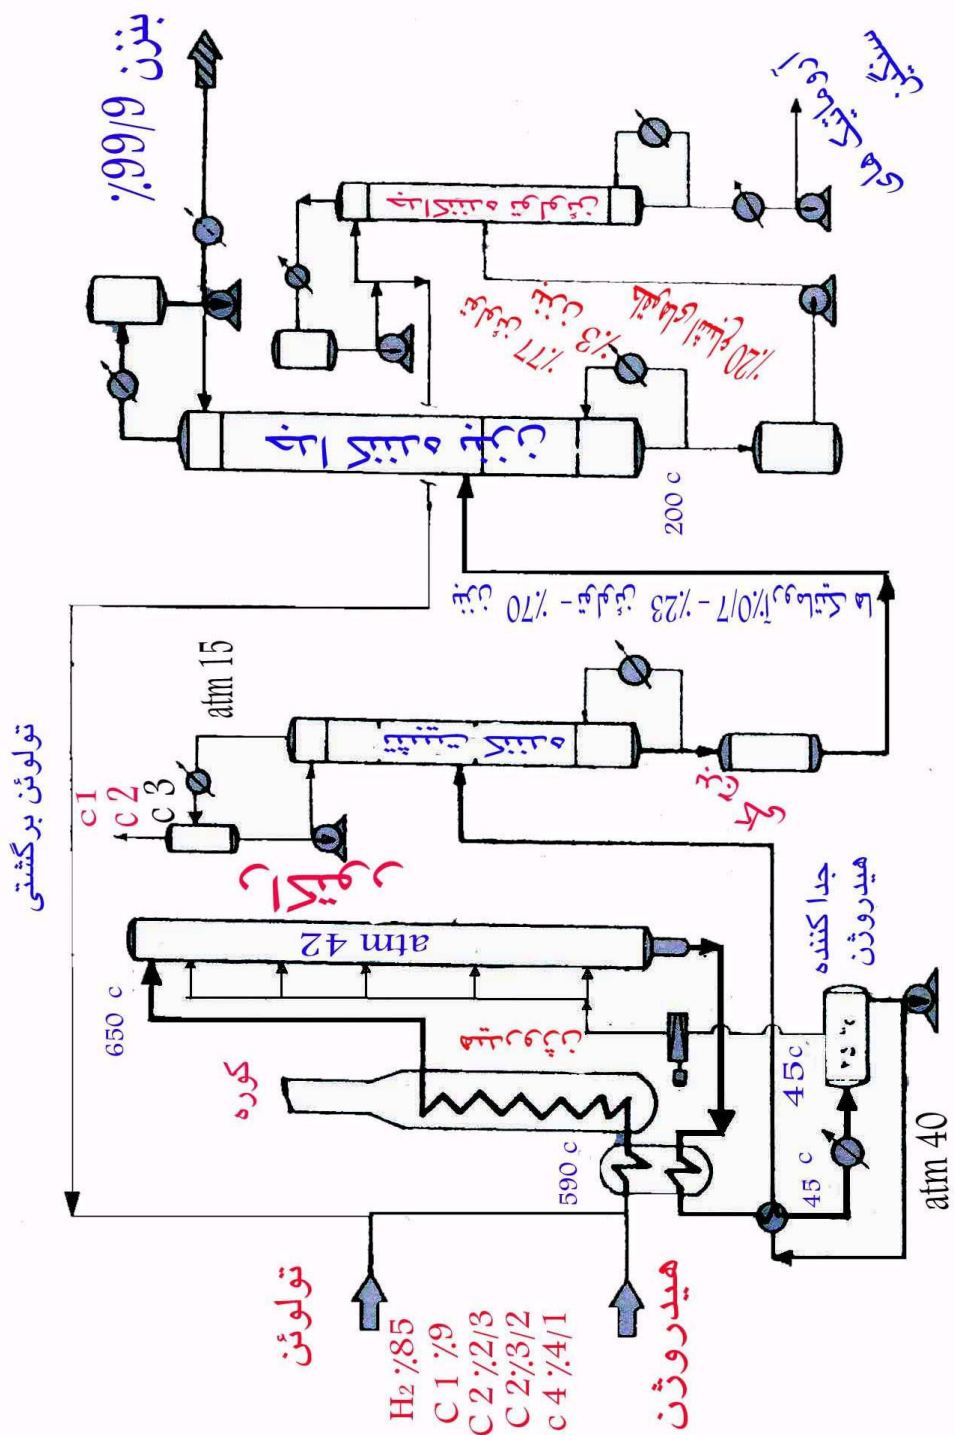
تولوئن
هیدروژن
$H_2$ %85
C 1 %9
C 2 %2/3
C 2 %3/2
c 4 %4/1
کوره
590 c
650 c
atm 42
راکتور
45 c
45 c
atm 40
جدا کننده هیدروژن
تولوئن برگشتی
c 1
c 2
c 3
متان زدا
atm 15
برج تثبیت
تولوئن %70 - بنزن %23 - زایلن %0/7
200 c
برج تقطیر بنزن
بنزن %99/9
بنزن %77
تولوئن %3
زایلن %20
برج تقطیر تولوئن
ترکیبات سنگین